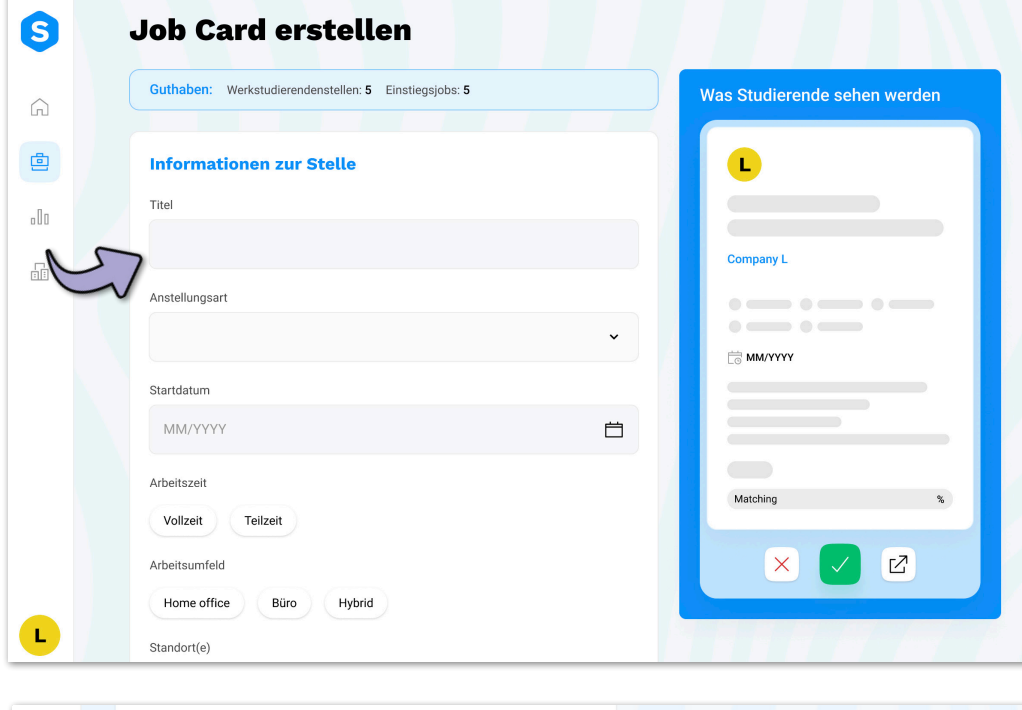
S

Job Card erstellen

Guthaben: Werkstudierendenstellen: 5 Einstiegsjobs: 5

Informationen zur Stelle

Titel

Anstellungsart

Startdatum

MM/YYYY

Arbeitszeit

Vollzeit Teilzeit

Arbeitsumfeld

Home office Büro Hybrid

Standort(e)

L

Was Studierende sehen werden

L

Company L

MM/YYYY

Matching %